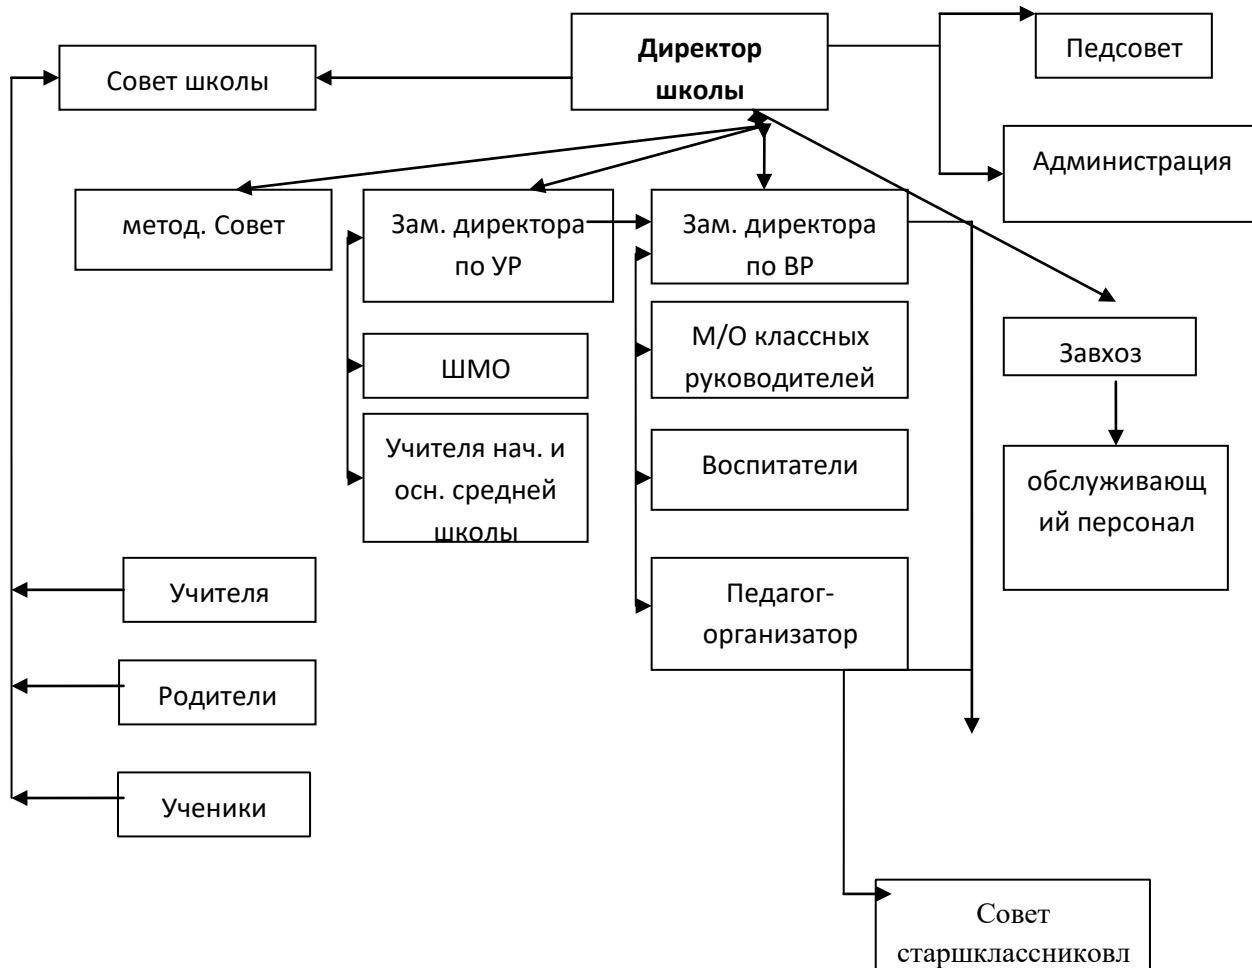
Директор школы

Совет школы

Педсовет

Администрация

метод. Совет

Зам. директора по УР

Зам. директора по ВР

Завхоз

обслуживающий персонал

ШМО

М/О классных руководителей

Учителя нач. и осн. средней школы

Воспитатели

Педагог-организатор

Учителя

Родители

Ученики

Совет старшклассниковл